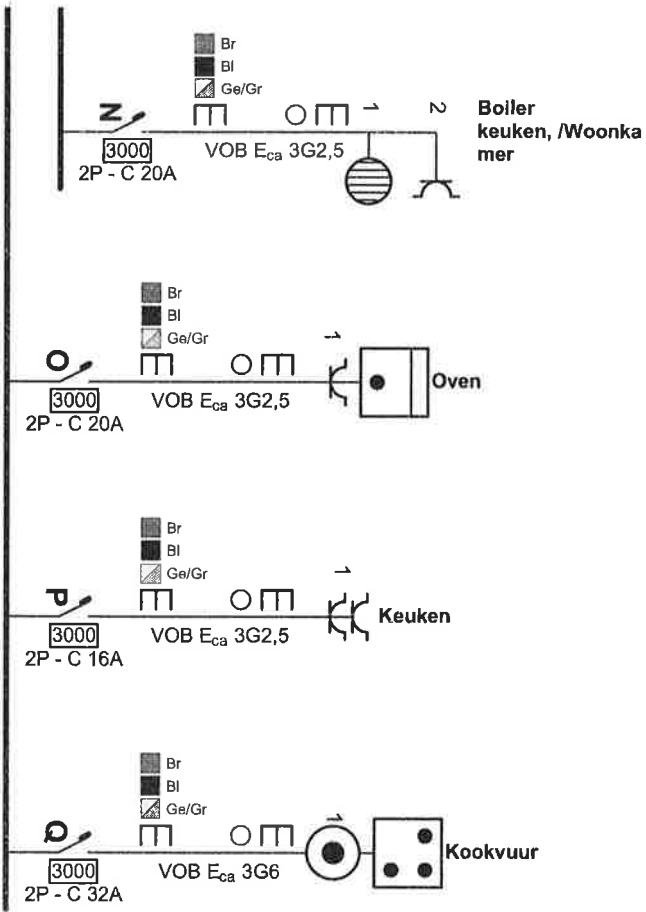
Br
Bl
Ge/Gr

N
3000
2P - C 20A
VOB $E_{ca}$ 3G2,5
1
2
Boiler keuken, /Woonkamer

Br
Bl
Ge/Gr

O
3000
2P - C 20A
VOB $E_{ca}$ 3G2,5
1
Oven

Br
Bl
Ge/Gr

P
3000
2P - C 16A
VOB $E_{ca}$ 3G2,5
1
Keuken

Br
Bl
Ge/Gr

Q
3000
2P - C 32A
VOB $E_{ca}$ 3G6
1
Kookvuur